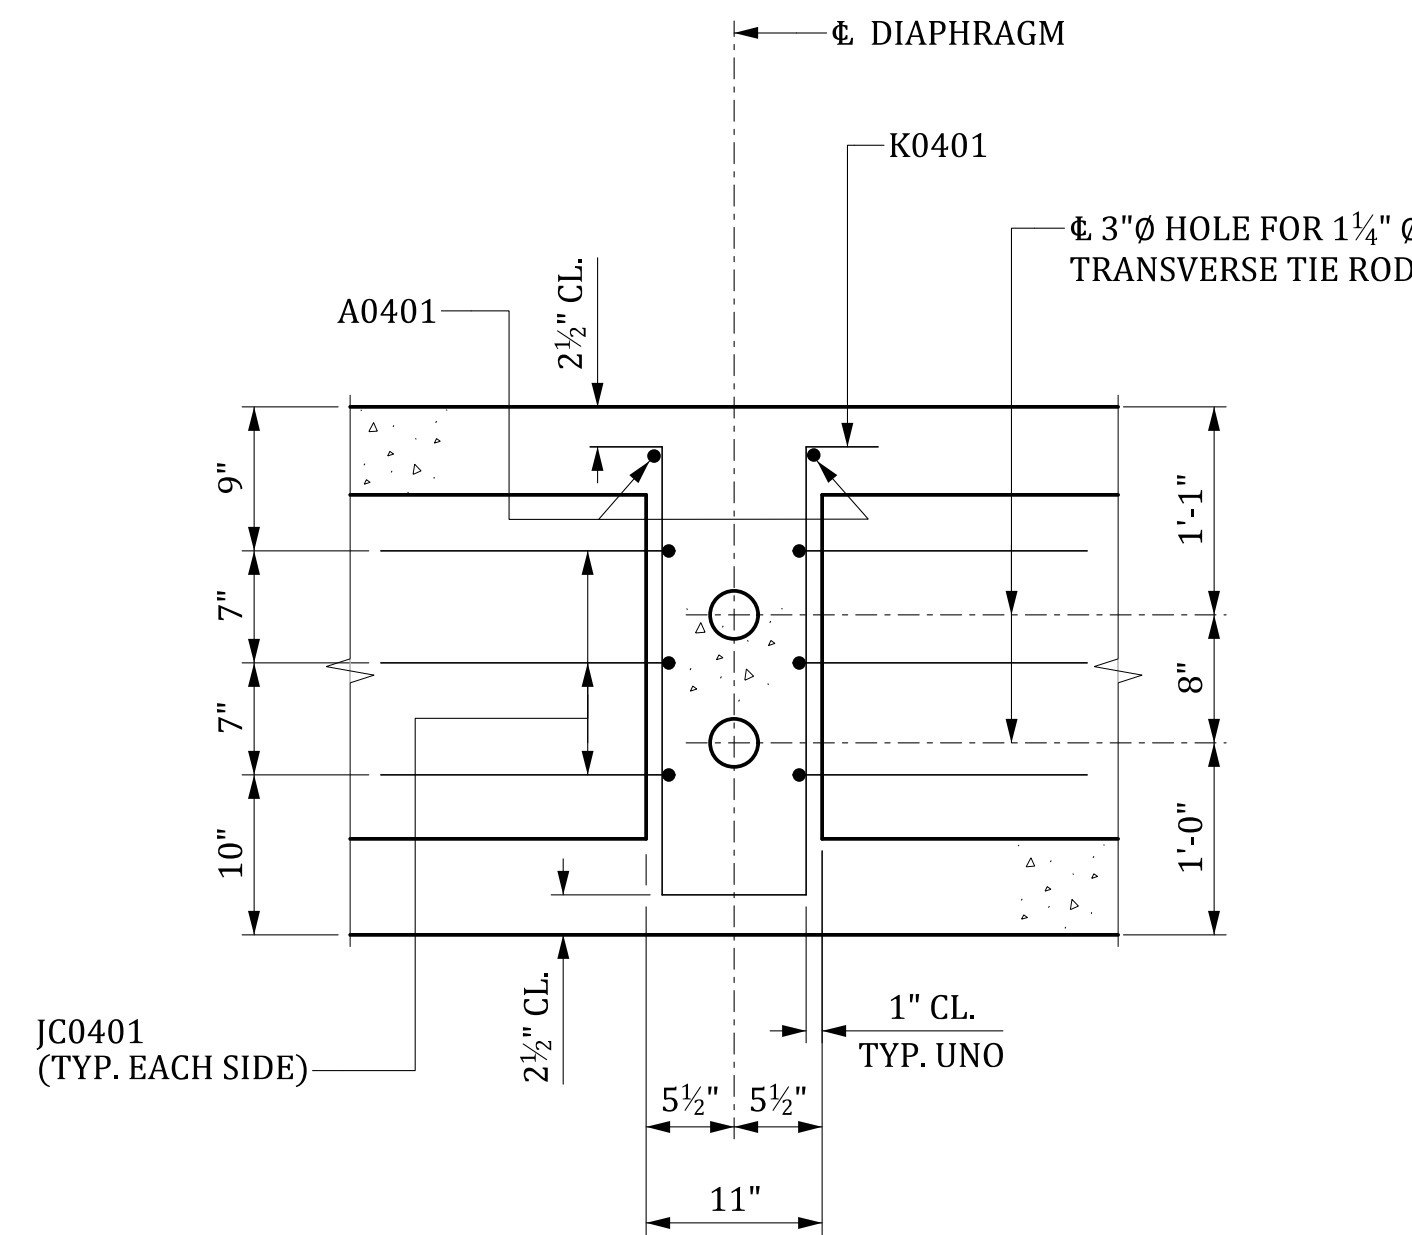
℄ DIAPHRAGM

K0401

℄ 3"Ø HOLE FOR $1\frac{1}{4}$" Ø
TRANSVERSE TIE ROD

A0401

$2\frac{1}{2}$" CL.

9"

7"

7"

10"

1'-1"

8"

1'-0"

$2\frac{1}{2}$" CL.

JC0401
(TYP. EACH SIDE)

1" CL.
TYP. UNO

$5\frac{1}{2}$"

$5\frac{1}{2}$"

11"